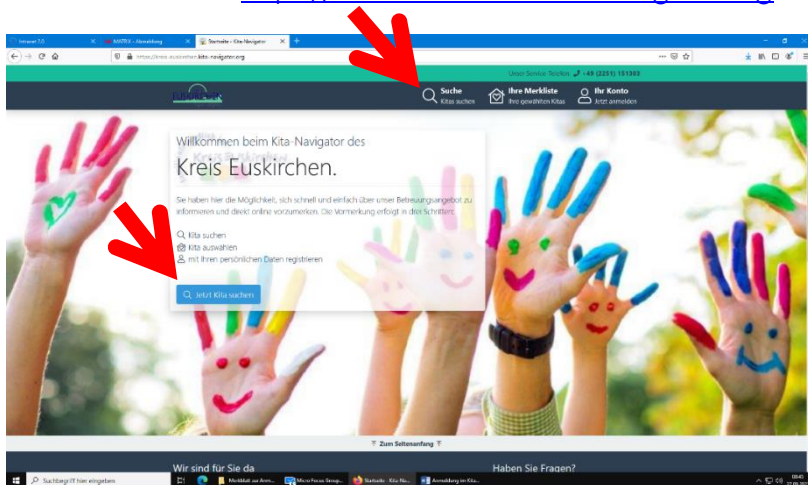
Intranet 7.0
MATRIX – Anmeldung
Startseite – Kita-Navigator
https://kreis-euskirchen.kita-navigator.org

Unser Service-Telefon: +49 (2251) 151383

Suche
Kitas suchen

Ihre Merkliste
Ihre gewählten Kitas

Ihr Konto
Jetzt anmelden

Willkommen beim Kita-Navigator des
Kreis Euskirchen.

Sie haben hier die Möglichkeit, sich schnell und einfach über unser Betreuungsangebot zu informieren und direkt online vorzumerken. Die Vormerkung erfolgt in drei Schritten:

Kita suchen
Kita auswählen
mit Ihren persönlichen Daten registrieren

Jetzt Kita suchen

Zum Seitenanfang

Wir sind für Sie da

Haben Sie Fragen?

Suchbegriff hier eingeben
Merkblatt zur Anm...
Micro Focus Group...
Startseite - Kita-Na...
Anmeldung im Kita...